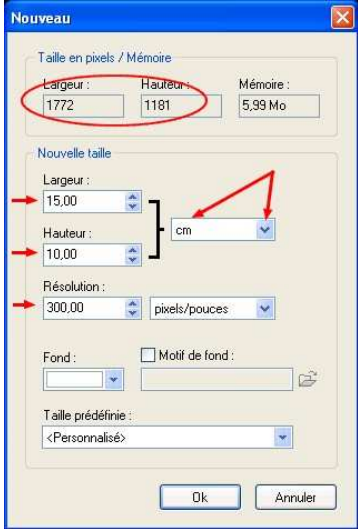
Nouveau

Taille en pixels / Mémoire

Largeur : 1772

Hauteur : 1181

Mémoire : 5,99 Mo

Nouvelle taille

Largeur : 15,00

Hauteur : 10,00

cm

Résolution : 300,00

pixels/pouces

Fond :

Motif de fond :

Taille prédéfinie :

<Personnalisé>

Ok

Annuler